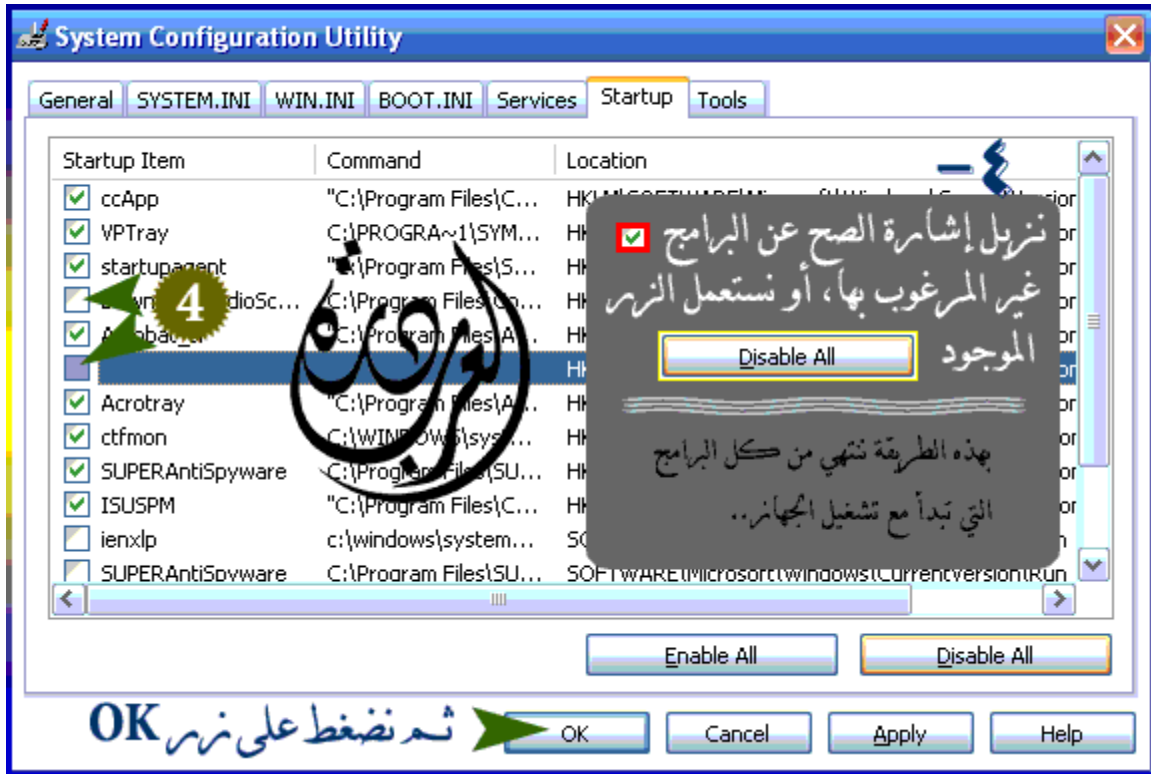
System Configuration Utility

General | SYSTEM.INI | WIN.INI | BOOT.INI | Services | Startup | Tools

| Startup Item | Command | Location |
|---|---|---|
| ccApp | "C:\Program Files\C... | HKLM\SOFTWARE\Mi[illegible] |
| VPTray | C:\PROGRA~1\SYM... | HK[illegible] |
| startupagent | "C:\Program Files\S... | HK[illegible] |
| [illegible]dioSc... | C:\Program Files\Co... | HK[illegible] |
| A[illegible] | "C:\Program Files\A... | HK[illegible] |
| | | HK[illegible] |
| Acrotray | "C:\Program Files\A... | HK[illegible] |
| ctfmon | C:\WINDOWS\sys... | HK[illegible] |
| SUPERAntiSpyware | C:\Program Files\SU... | HK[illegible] |
| ISUSPM | "C:\Program Files\C... | HK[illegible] |
| ienxlp | c:\windows\system... | SO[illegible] |
| SUPERAntiSpyware | C:\Program Files\SU... | SOFTWARE\Microsoft\Windows\CurrentVersion\Run |

4

٤ـ

نزيل إشارة الصح عن البرامج غير المرغوب بها، أو نستعمل الزر الموجود

Disable All

بهذه الطريقة ننتهي من كل البرامج التي تبدأ مع تشغيل الجهاز..

العربية

Enable All
Disable All

ثـم نضغط على زر OK

OK
Cancel
Apply
Help